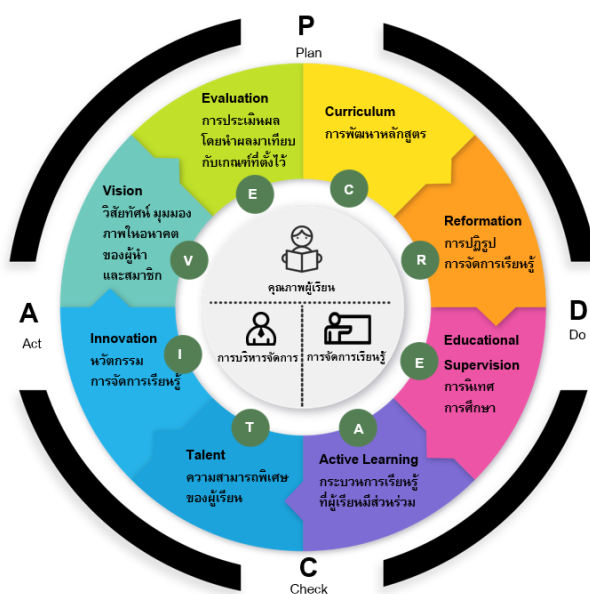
P
Plan

Evaluation
การประเมินผล โดยนำผลมาเทียบกับเกณฑ์ที่ตั้งไว้

Curriculum
การพัฒนาหลักสูตร

Vision
วิสัยทัศน์ มุมมองภาพในอนาคตของผู้นำและสมาชิก

Reformation
การปฏิรูป การจัดการเรียนรู้

E

C

V

R

คุณภาพผู้เรียน

A
Act

D
Do

Innovation
นวัตกรรม การจัดการเรียนรู้

I

การบริหารจัดการ

การจัดการเรียนรู้

E

Educational Supervision
การนิเทศ การศึกษา

T

A

Talent
ความสามารถพิเศษของผู้เรียน

Active Learning
กระบวนการเรียนรู้ที่ผู้เรียนมีส่วนร่วม

C
Check